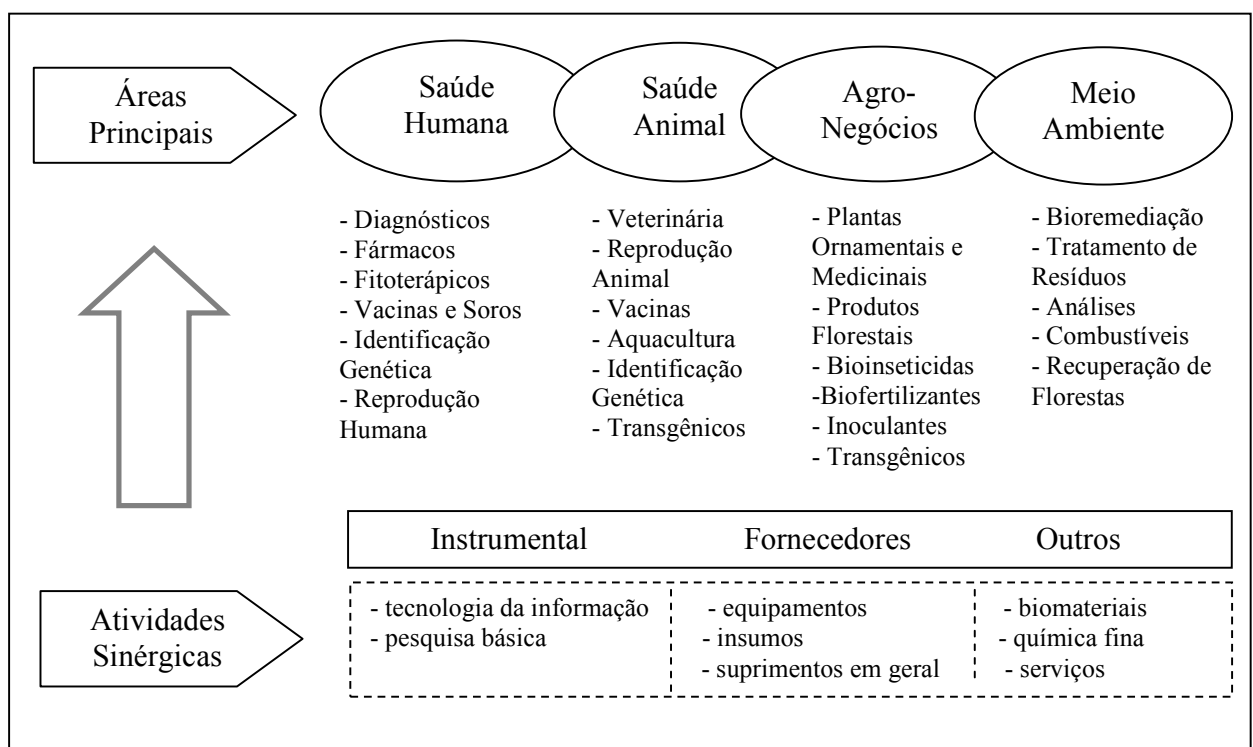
Áreas Principais

Saúde Humana

Saúde Animal

Agro-Negócios

Meio Ambiente

- Diagnósticos
- Fármacos
- Fitoterápicos
- Vacinas e Soros
- Identificação Genética
- Reprodução Humana

- Veterinária
- Reprodução Animal
- Vacinas
- Aquacultura
- Identificação Genética
- Transgênicos

- Plantas Ornamentais e Medicinais
- Produtos Florestais
- Bioinseticidas
-Biofertilizantes
- Inoculantes
- Transgênicos

- Bioremediação
- Tratamento de Resíduos
- Análises
- Combustíveis
- Recuperação de Florestas

| Instrumental | Fornecedores | Outros |
|---|---|---|
| - tecnologia da informação<br>- pesquisa básica | - equipamentos<br>- insumos<br>- suprimentos em geral | - biomateriais<br>- química fina<br>- serviços |

Atividades Sinérgicas